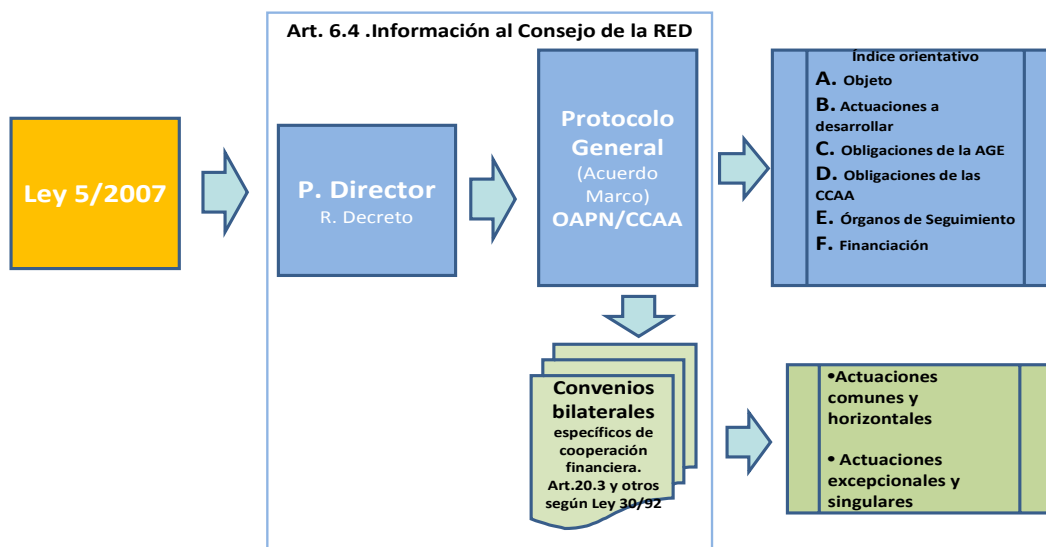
Art. 6.4 .Información al Consejo de la RED

Ley 5/2007

P. Director
R. Decreto

Protocolo General
(Acuerdo Marco)
OAPN/CCAA

Índice orientativo
A. Objeto
B. Actuaciones a desarrollar
C. Obligaciones de la AGE
D. Obligaciones de las CCAA
E. Órganos de Seguimiento
F. Financiación

Convenios bilaterales
específicos de cooperación financiera.
Art.20.3 y otros según Ley 30/92

•Actuaciones comunes y horizontales

• Actuaciones excepcionales y singulares